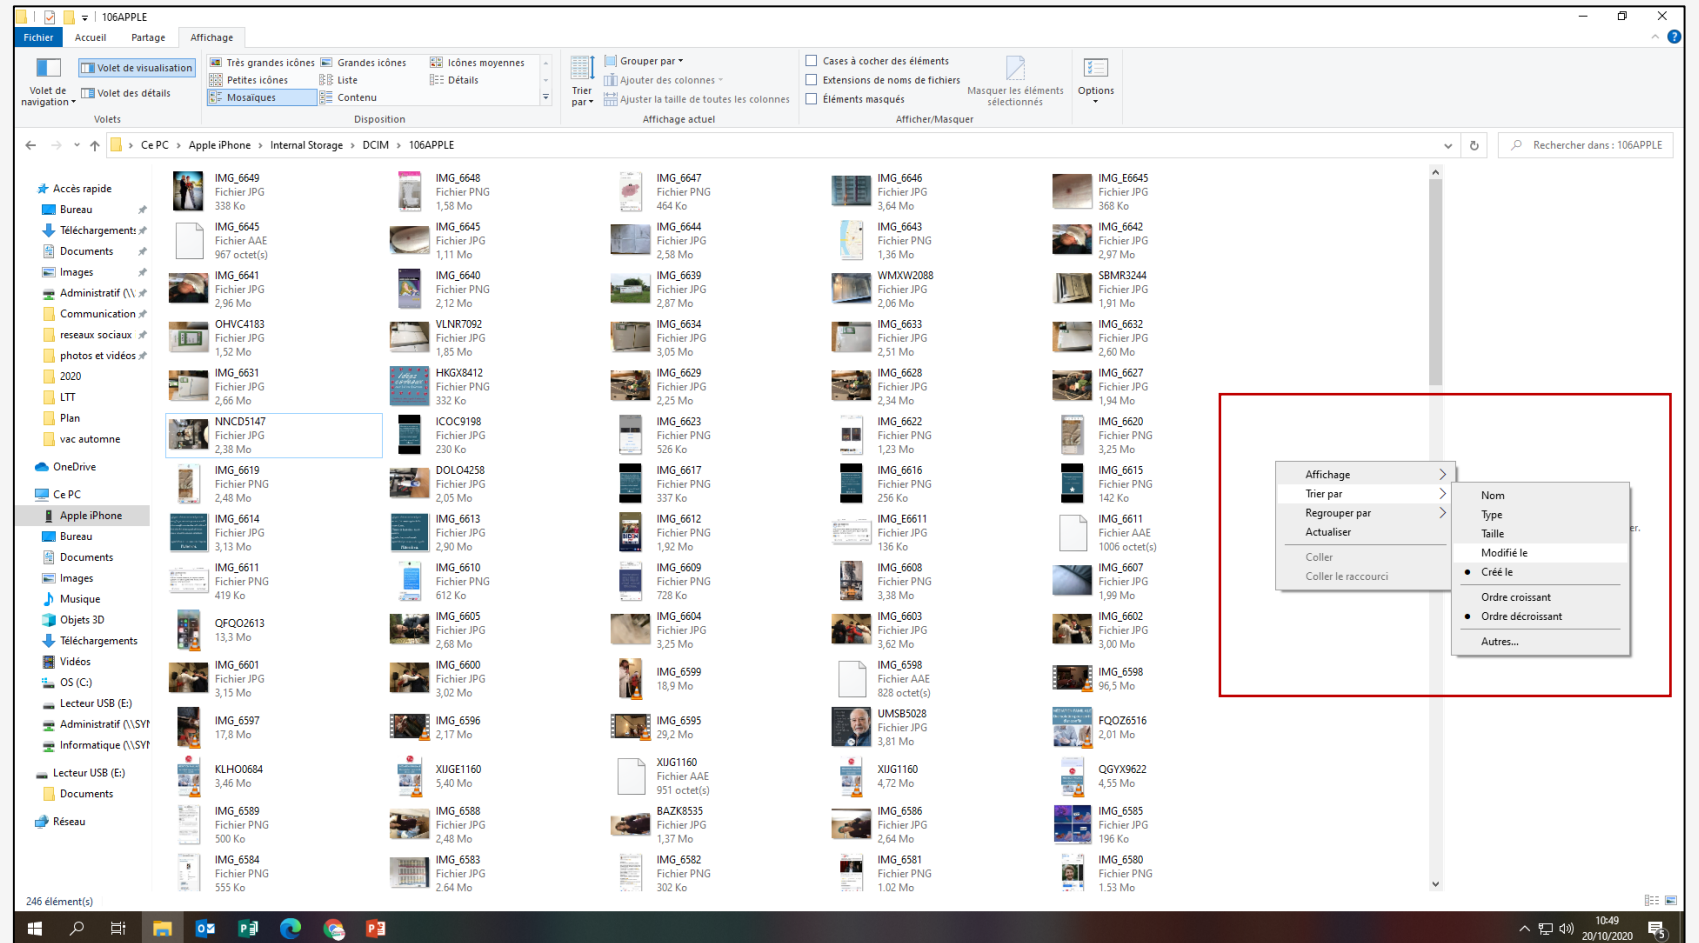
106APPLE

Fichier Accueil Partage Affichage

Volet de navigation | Volet de visualisation | Volet des détails
Volets

Très grandes icônes | Grandes icônes | Icônes moyennes
Petites icônes | Liste | Détails
Mosaïques | Contenu
Disposition

Trier par | Grouper par | Ajouter des colonnes | Ajuster la taille de toutes les colonnes
Affichage actuel

Cases à cocher des éléments
Extensions de noms de fichiers
Éléments masqués
Masquer les éléments sélectionnés
Afficher/Masquer

Options

Ce PC > Apple iPhone > Internal Storage > DCIM > 106APPLE

Rechercher dans : 106APPLE

Accès rapide
Bureau
Téléchargements
Documents
Images
Administratif (\\
Communication
reseaux sociaux
photos et vidéos
2020
LTT
Plan
vac automne
OneDrive
Ce PC
Apple iPhone
Bureau
Documents
Images
Musique
Objets 3D
Téléchargements
Vidéos
OS (C:)
Lecteur USB (E:)
Administratif (\\SYI
Informatique (\\SYI
Lecteur USB (E:)
Documents
Réseau

IMG_6649 Fichier JPG 338 Ko
IMG_6648 Fichier PNG 1,58 Mo
IMG_6647 Fichier PNG 464 Ko
IMG_6646 Fichier JPG 3,64 Mo
IMG_E6645 Fichier JPG 368 Ko
IMG_6645 Fichier AAE 967 octet(s)
IMG_6645 Fichier JPG 1,11 Mo
IMG_6644 Fichier JPG 2,58 Mo
IMG_6643 Fichier PNG 1,36 Mo
IMG_6642 Fichier JPG 2,97 Mo
IMG_6641 Fichier JPG 2,96 Mo
IMG_6640 Fichier PNG 2,12 Mo
IMG_6639 Fichier JPG 2,87 Mo
WMXW2088 Fichier JPG 2,06 Mo
SBMR3244 Fichier JPG 1,91 Mo
OHVC4183 Fichier JPG 1,52 Mo
VLNR7092 Fichier JPG 1,85 Mo
IMG_6634 Fichier JPG 3,05 Mo
IMG_6633 Fichier JPG 2,51 Mo
IMG_6632 Fichier JPG 2,60 Mo
IMG_6631 Fichier JPG 2,66 Mo
HKGX8412 Fichier PNG 332 Ko
IMG_6629 Fichier JPG 2,25 Mo
IMG_6628 Fichier JPG 2,34 Mo
IMG_6627 Fichier JPG 1,94 Mo
NNCD5147 Fichier JPG 2,38 Mo
ICOC9198 Fichier JPG 230 Ko
IMG_6623 Fichier PNG 526 Ko
IMG_6622 Fichier PNG 1,23 Mo
IMG_6620 Fichier PNG 3,25 Mo
IMG_6619 Fichier PNG 2,48 Mo
DOLO4258 Fichier JPG 2,05 Mo
IMG_6617 Fichier PNG 337 Ko
IMG_6616 Fichier PNG 256 Ko
IMG_6615 Fichier PNG 142 Ko
IMG_6614 Fichier JPG 3,13 Mo
IMG_6613 Fichier JPG 2,90 Mo
IMG_6612 Fichier PNG 1,92 Mo
IMG_E6611 Fichier JPG 136 Ko
IMG_6611 Fichier AAE 1006 octet(s)
IMG_6611 Fichier PNG 419 Ko
IMG_6610 Fichier PNG 612 Ko
IMG_6609 Fichier PNG 728 Ko
IMG_6608 Fichier PNG 3,38 Mo
IMG_6607 Fichier PNG 1,99 Mo
QFQO2613 13,3 Mo
IMG_6605 Fichier JPG 2,68 Mo
IMG_6604 Fichier JPG 3,25 Mo
IMG_6603 Fichier JPG 3,62 Mo
IMG_6602 Fichier JPG 3,00 Mo
IMG_6601 Fichier JPG 3,15 Mo
IMG_6600 Fichier JPG 3,02 Mo
IMG_6599 18,9 Mo
IMG_6598 Fichier AAE 828 octet(s)
IMG_6598 96,5 Mo
IMG_6597 17,8 Mo
IMG_6596 2,17 Mo
IMG_6595 29,2 Mo
UMSB5028 Fichier JPG 3,81 Mo
FQOZ6516 2,01 Mo
KLHO0684 3,46 Mo
XUGE1160 5,40 Mo
XUGE1160 Fichier AAE 951 octet(s)
XUGE1160 4,72 Mo
QGYX9622 4,55 Mo
IMG_6589 Fichier PNG 500 Ko
IMG_6588 Fichier JPG 2,48 Mo
BAZK8535 Fichier JPG 1,37 Mo
IMG_6586 Fichier JPG 2,64 Mo
IMG_6585 Fichier JPG 196 Ko
IMG_6584 Fichier PNG 555 Ko
IMG_6583 Fichier JPG 2,64 Mo
IMG_6582 Fichier PNG 302 Ko
IMG_6581 Fichier PNG 1,02 Mo
IMG_6580 Fichier PNG 1,53 Mo

Affichage
Trier par
Regrouper par
Actualiser
Coller
Coller le raccourci

Nom
Type
Taille
Modifié le
Créé le
Ordre croissant
Ordre décroissant
Autres...

246 élément(s)

10:49
20/10/2020